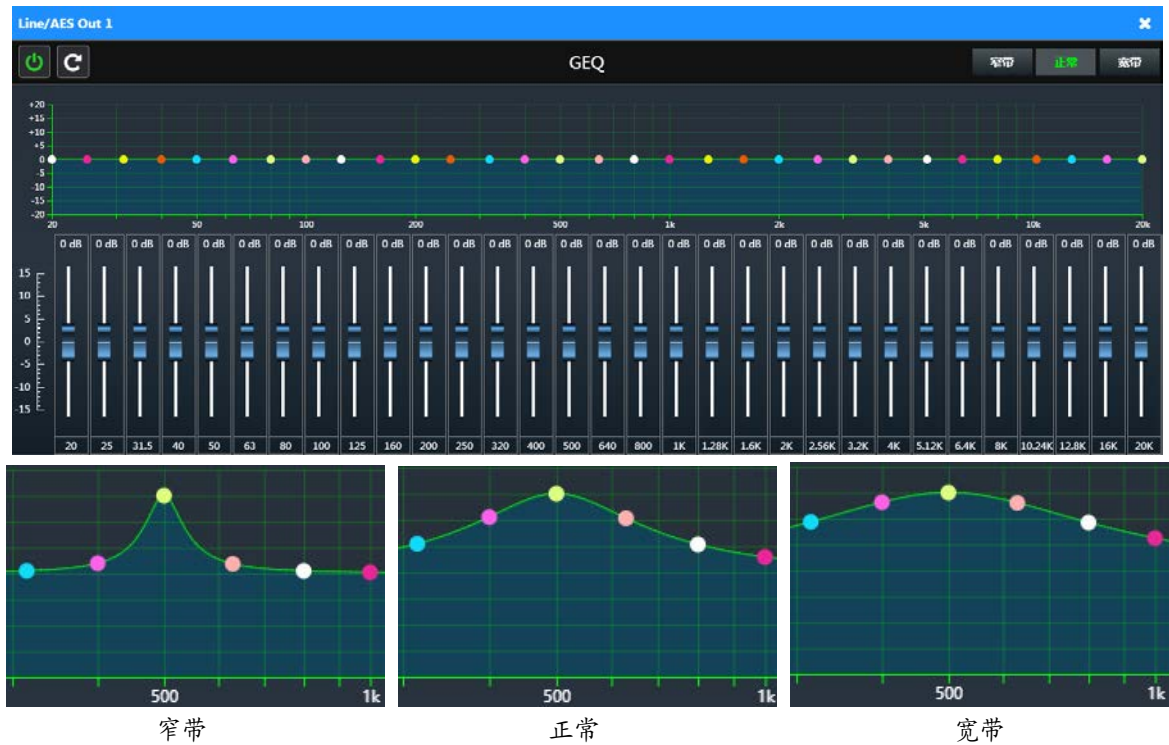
Line/AES Out 1

GEQ

窄带 正常 宽带

+20
+15
+10
+5
0
-5
-10
-15
-20

20 50 100 200 500 1k 2k 5k 10k 20k

15
10
5
0
-5
-10
-15

| 0 dB | 0 dB | 0 dB | 0 dB | 0 dB | 0 dB | 0 dB | 0 dB | 0 dB | 0 dB | 0 dB | 0 dB | 0 dB | 0 dB | 0 dB | 0 dB | 0 dB | 0 dB | 0 dB | 0 dB | 0 dB | 0 dB | 0 dB | 0 dB | 0 dB | 0 dB | 0 dB | 0 dB | 0 dB | 0 dB | 0 dB |
|---|---|---|---|---|---|---|---|---|---|---|---|---|---|---|---|---|---|---|---|---|---|---|---|---|---|---|---|---|---|---|
| 20 | 25 | 31.5 | 40 | 50 | 63 | 80 | 100 | 125 | 160 | 200 | 250 | 320 | 400 | 500 | 640 | 800 | 1K | 1.28K | 1.6K | 2K | 2.56K | 3.2K | 4K | 5.12K | 6.4K | 8K | 10.24K | 12.8K | 16K | 20K |

500 1k
窄带

500 1k
正常

500 1k
宽带